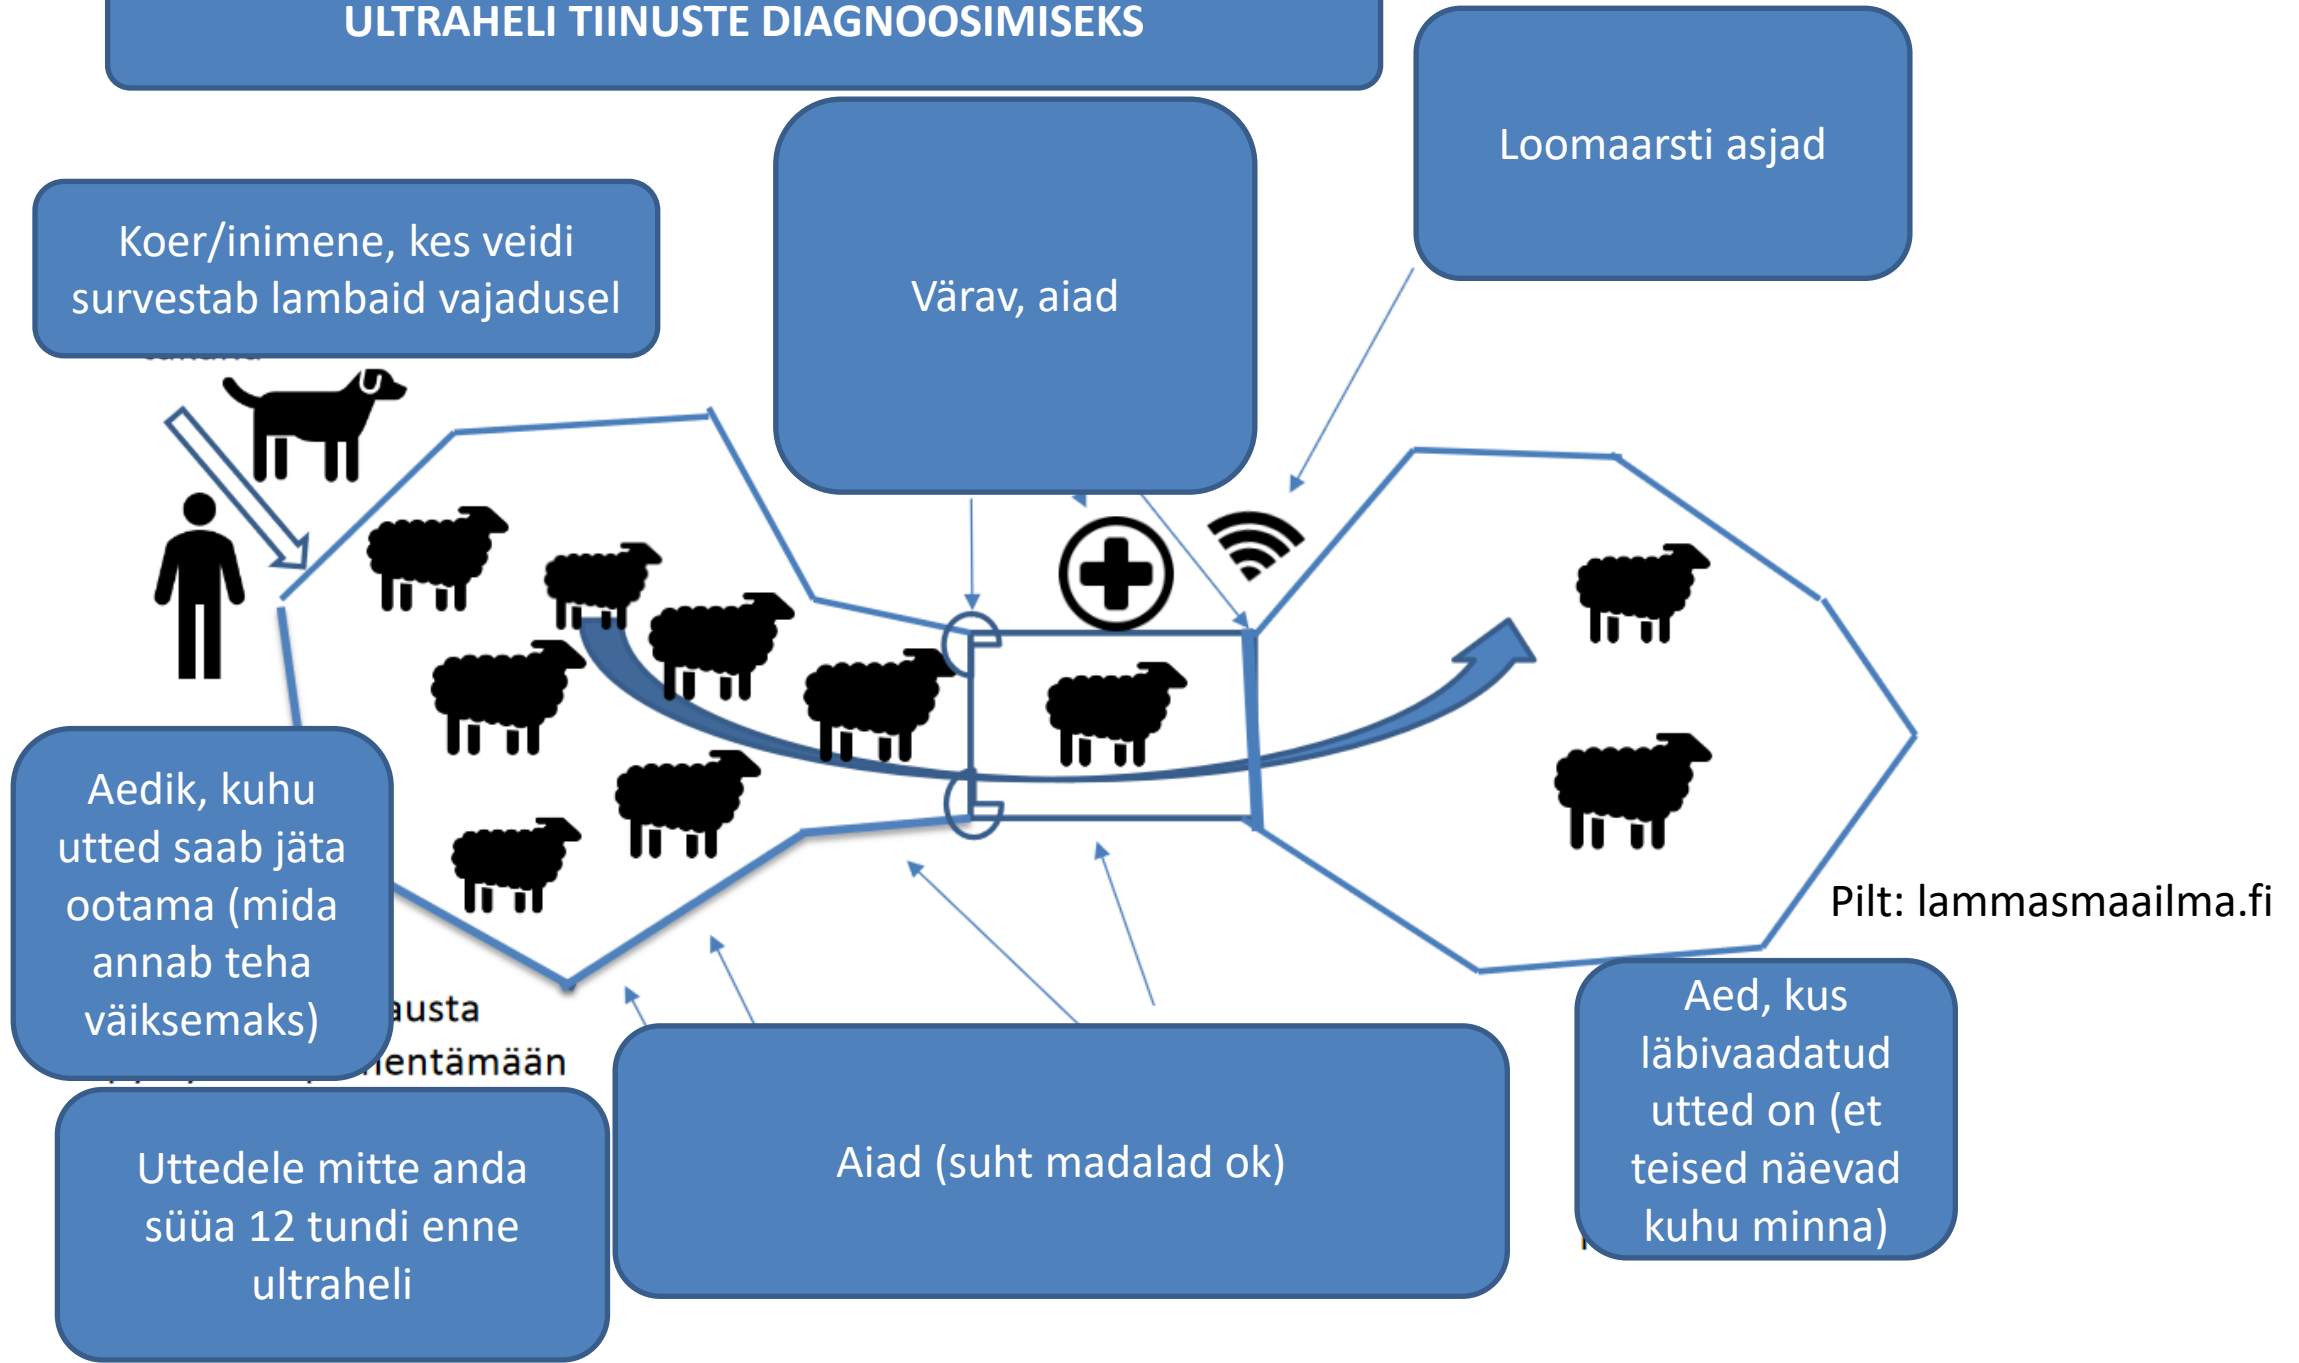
ULTRAHELI TIINUSTE DIAGNOOSIMISEKS

Loomaarsti asjad

Koer/inimene, kes veidi survestab lambaid vajadusel

Värav, aiad

Aedik, kuhu utted saab jäta ootama (mida annab teha väiksemaks)

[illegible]austa
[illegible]entämään

Pilt: lammasmaailma.fi

Aed, kus läbivaadatud utted on (et teised näevad kuhu minna)

Uttedele mitte anda süüa 12 tundi enne ultraheli

Aiad (suht madalad ok)